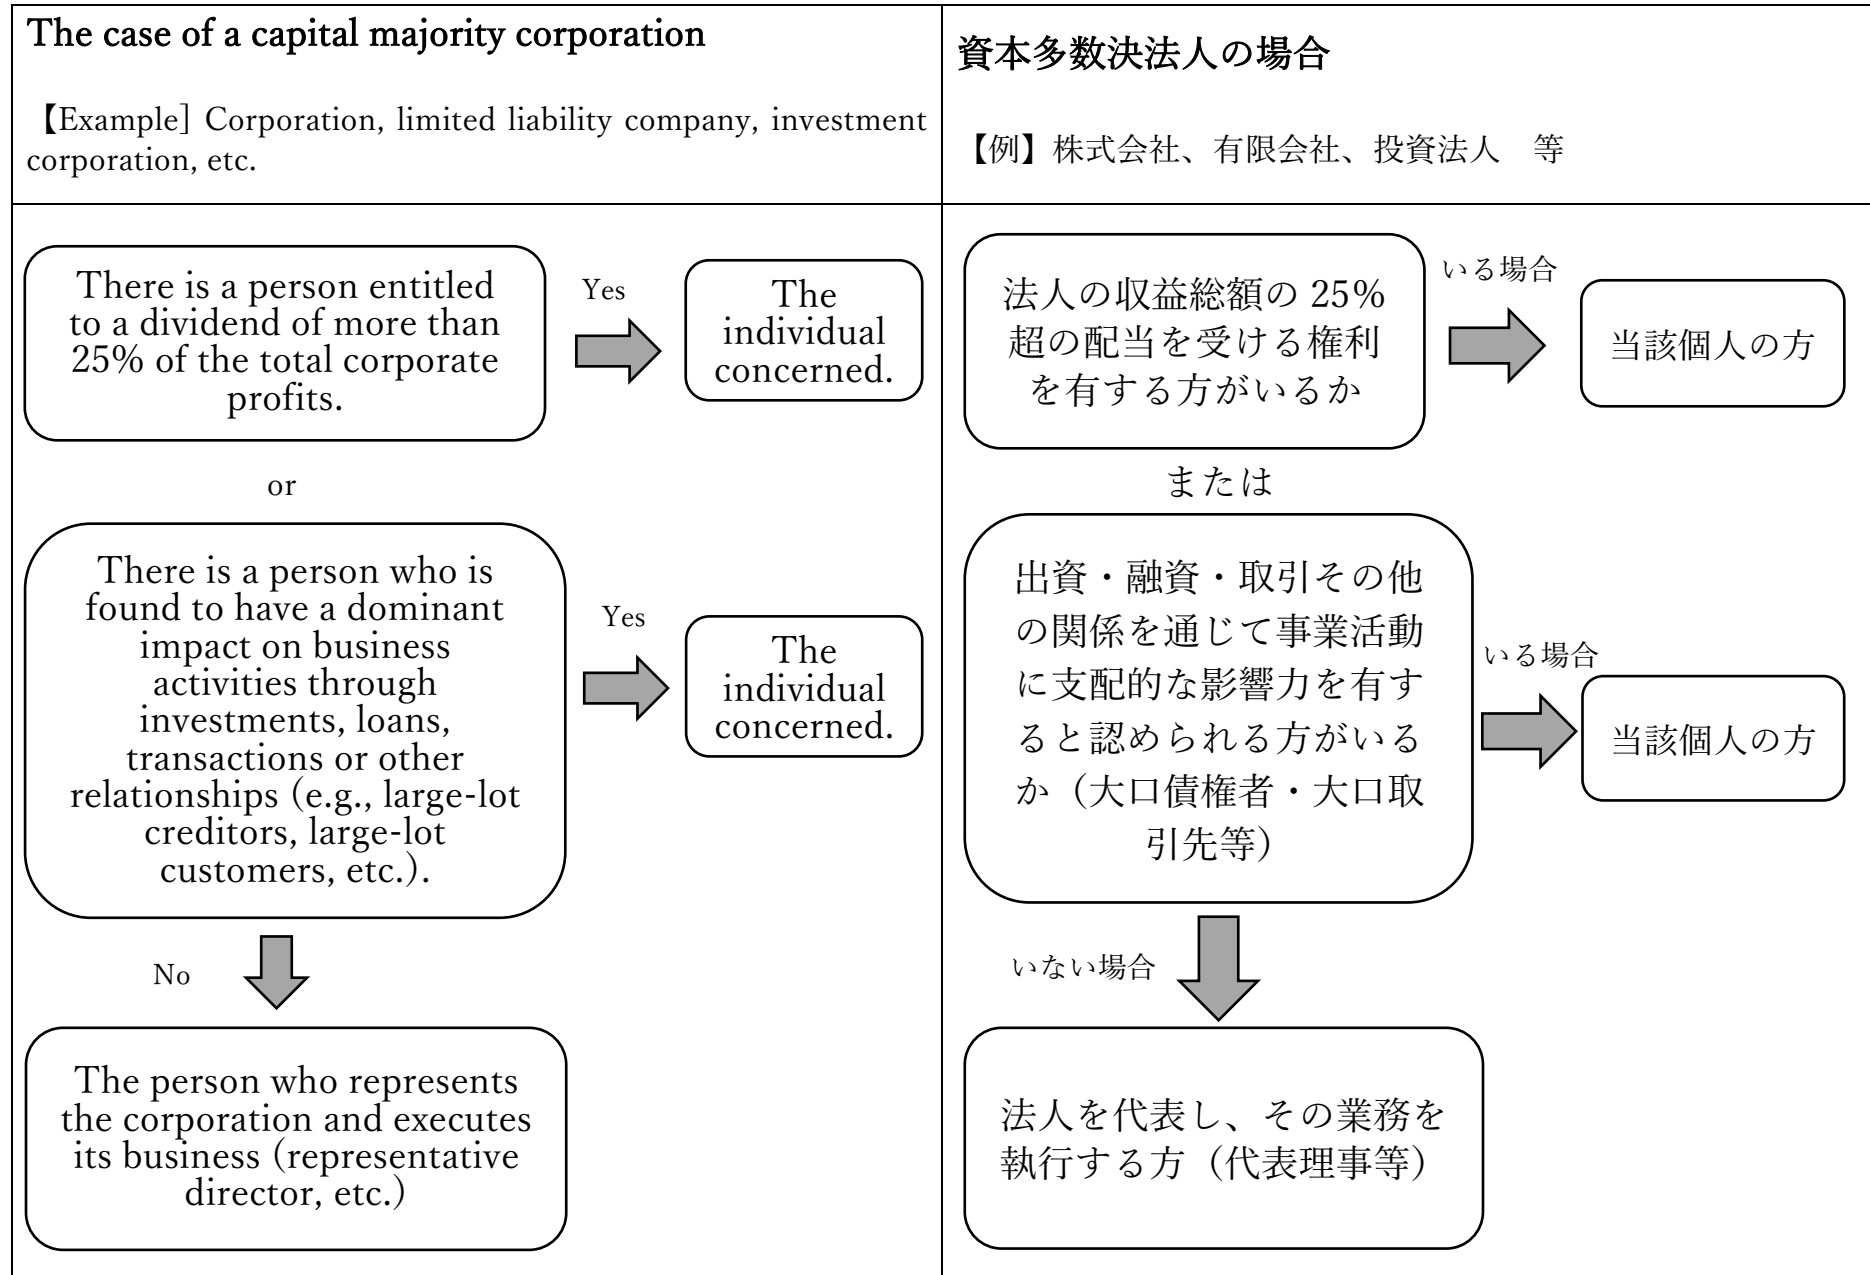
| The case of a capital majority corporation<br><br>【Example】 Corporation, limited liability company, investment corporation, etc. | 資本多数決法人の場合<br><br>【例】株式会社、有限会社、投資法人　等 |
|---|---|

There is a person entitled to a dividend of more than 25% of the total corporate profits.

Yes

The individual concerned.

or

There is a person who is found to have a dominant impact on business activities through investments, loans, transactions or other relationships (e.g., large-lot creditors, large-lot customers, etc.).

Yes

The individual concerned.

No

The person who represents the corporation and executes its business (representative director, etc.)

法人の収益総額の 25% 超の配当を受ける権利を有する方がいるか

いる場合

当該個人の方

または

出資・融資・取引その他の関係を通じて事業活動に支配的な影響力を有すると認められる方がいるか（大口債権者・大口取引先等）

いる場合

当該個人の方

いない場合

法人を代表し、その業務を執行する方（代表理事等）